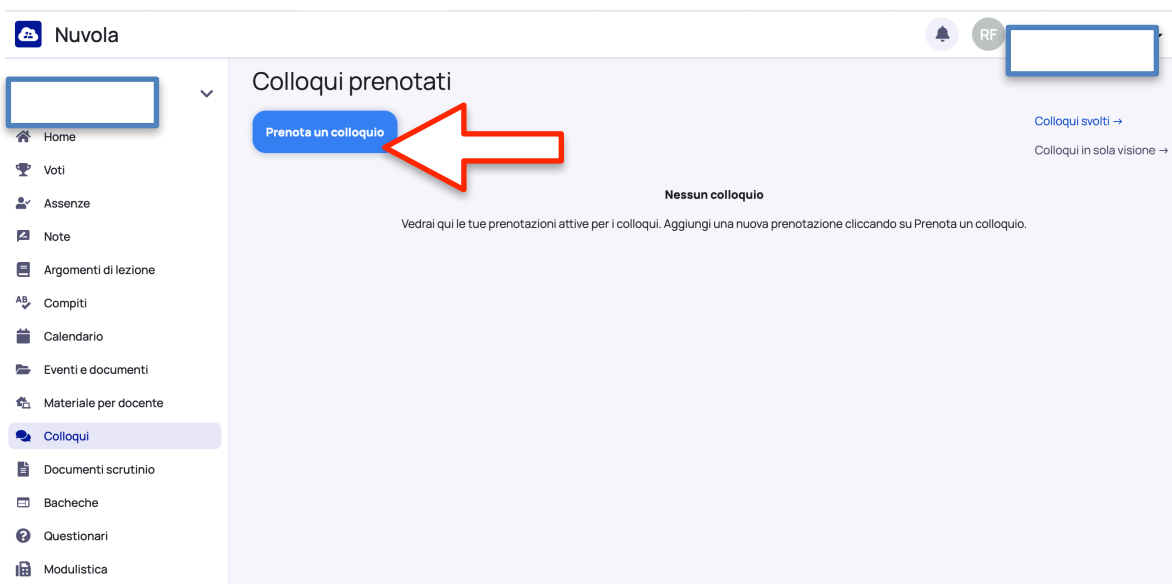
Nuvola

RF

Home
Voti
Assenze
Note
Argomenti di lezione
Compiti
Calendario
Eventi e documenti
Materiale per docente
Colloqui
Documenti scrutinio
Bacheche
Questionari
Modulistica

Colloqui prenotati

Prenota un colloquio

Colloqui svolti →
Colloqui in sola visione →

Nessun colloquio

Vedrai qui le tue prenotazioni attive per i colloqui. Aggiungi una nuova prenotazione cliccando su Prenota un colloquio.